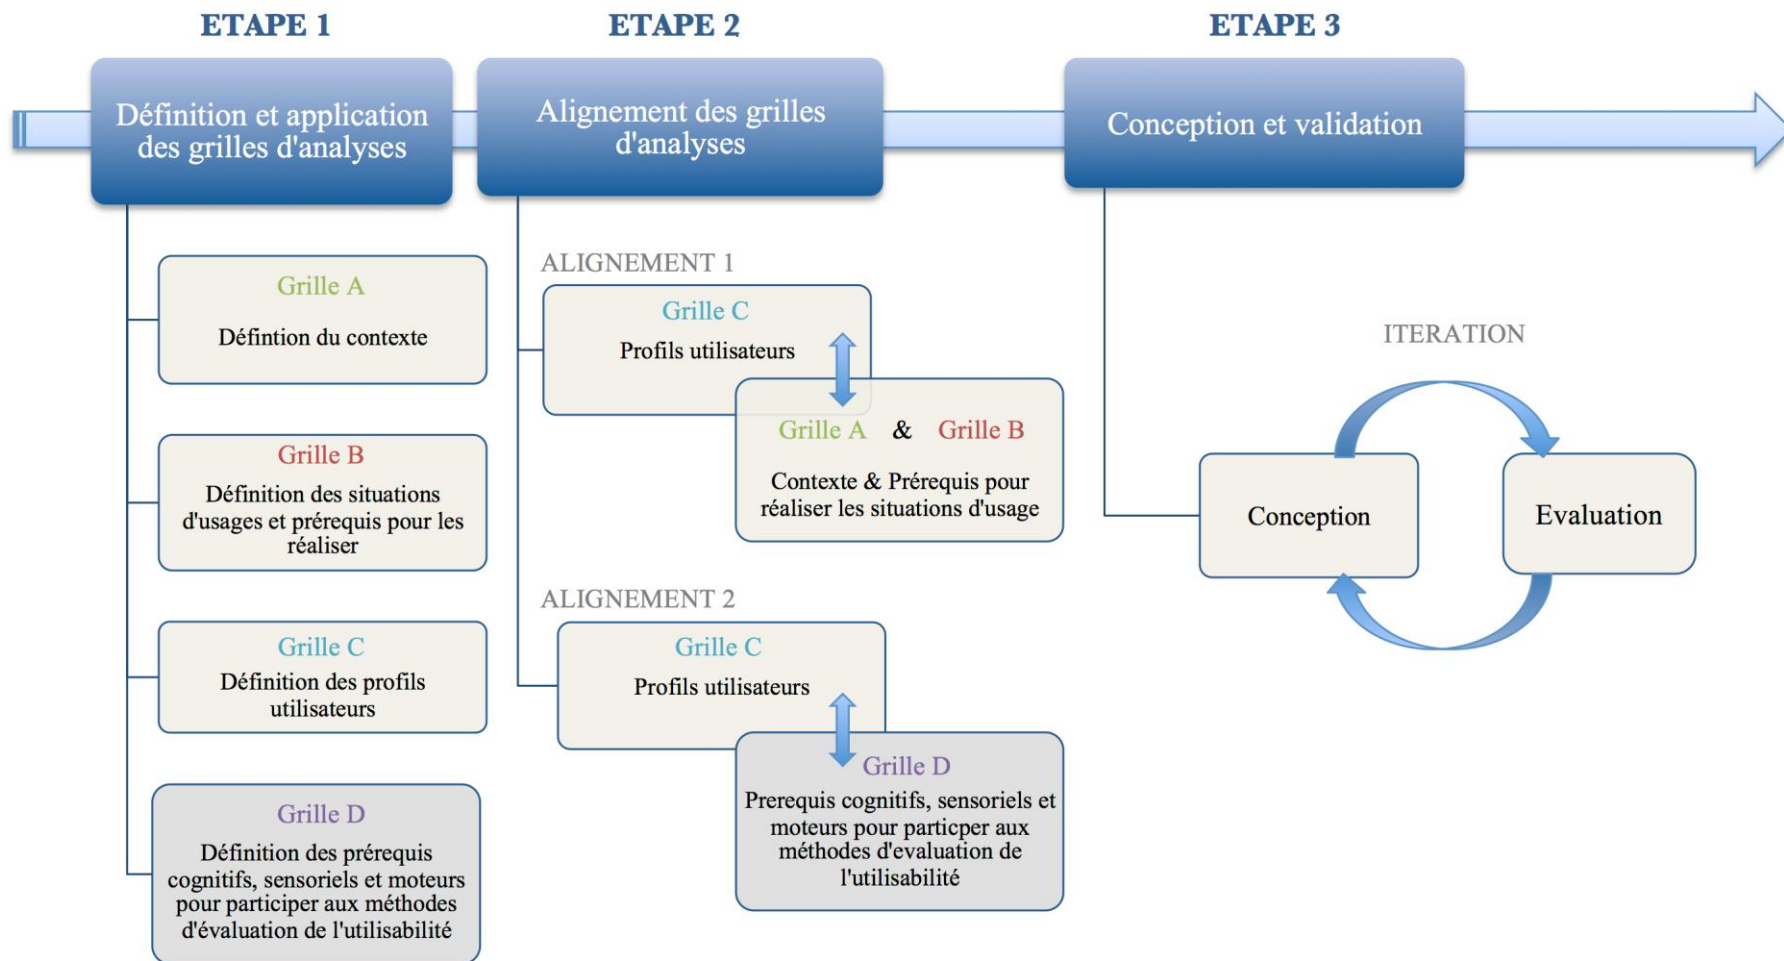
ETAPE 1

Définition et application des grilles d'analyses

Grille A
Défintion du contexte

Grille B
Définition des situations d'usages et prérequis pour les réaliser

Grille C
Définition des profils utilisateurs

Grille D
Définition des prérequis cognitifs, sensoriels et moteurs pour participer aux méthodes d'évaluation de l'utilisabilité

ETAPE 2

Alignement des grilles d'analyses

ALIGNEMENT 1

Grille C
Profils utilisateurs

Grille A & Grille B
Contexte & Prérequis pour réaliser les situations d'usage

ALIGNEMENT 2

Grille C
Profils utilisateurs

Grille D
Prerequis cognitifs, sensoriels et moteurs pour participer aux méthodes d'evaluation de l'utilisabilité

ETAPE 3

Conception et validation

ITERATION

Conception

Evaluation